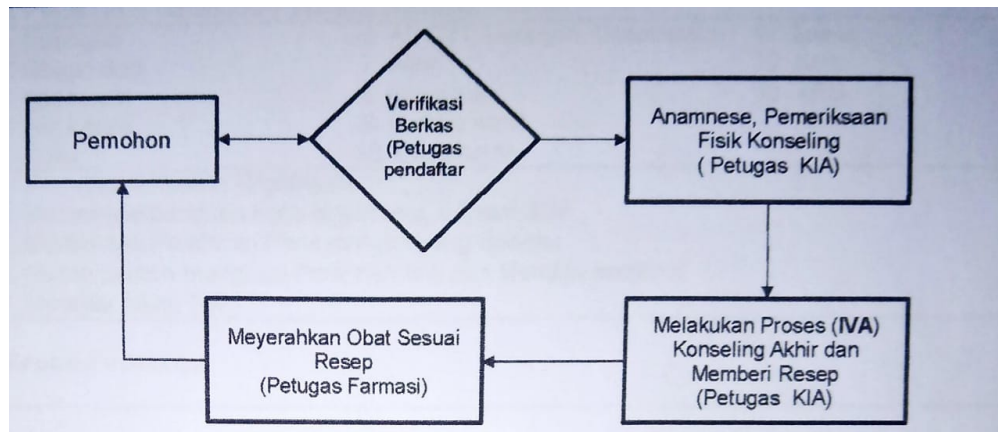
Pemohon

Verifikasi Berkas (Petugas pendaftar

Anamnese, Pemeriksaan Fisik Konseling ( Petugas KIA)

Melakukan Proses (IVA) Konseling Akhir dan Memberi Resep (Petugas KIA)

Meyerahkan Obat Sesuai Resep (Petugas Farmasi)